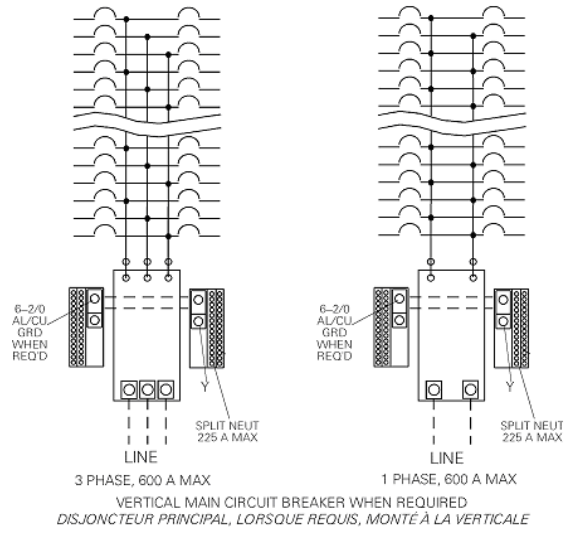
6–2/0 AL/CU. GRD WHEN REQ'D

Y

SPLIT NEUT 225 A MAX

LINE

3 PHASE, 600 A MAX

6–2/0 AL/CU. GRD WHEN REQ'D

Y

SPLIT NEUT 225 A MAX

LINE

1 PHASE, 600 A MAX

VERTICAL MAIN CIRCUIT BREAKER WHEN REQUIRED
DISJONCTEUR PRINCIPAL, LORSQUE REQUIS, MONTÉ À LA VERTICALE